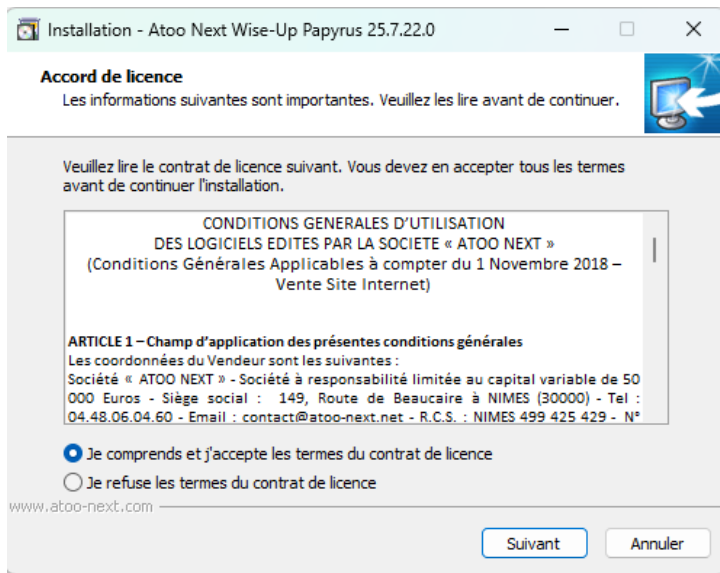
Installation - Atoo Next Wise-Up Papyrus 25.7.22.0

Accord de licence
Les informations suivantes sont importantes. Veuillez les lire avant de continuer.

Veuillez lire le contrat de licence suivant. Vous devez en accepter tous les termes avant de continuer l'installation.

CONDITIONS GENERALES D'UTILISATION
DES LOGICIELS EDITES PAR LA SOCIETE « ATOO NEXT »
(Conditions Générales Applicables à compter du 1 Novembre 2018 – Vente Site Internet)

ARTICLE 1 – Champ d'application des présentes conditions générales
Les coordonnées du Vendeur sont les suivantes :
Société « ATOO NEXT » - Société à responsabilité limitée au capital variable de 50 000 Euros - Siège social : 149, Route de Beaucaire à NIMES (30000) - Tel : 04.48.06.04.60 - Email : contact@atoo-next.net - R.C.S. : NIMES 499 425 429 - N°

Je comprends et j'accepte les termes du contrat de licence
Je refuse les termes du contrat de licence

www.atoo-next.com

Suivant
Annuler